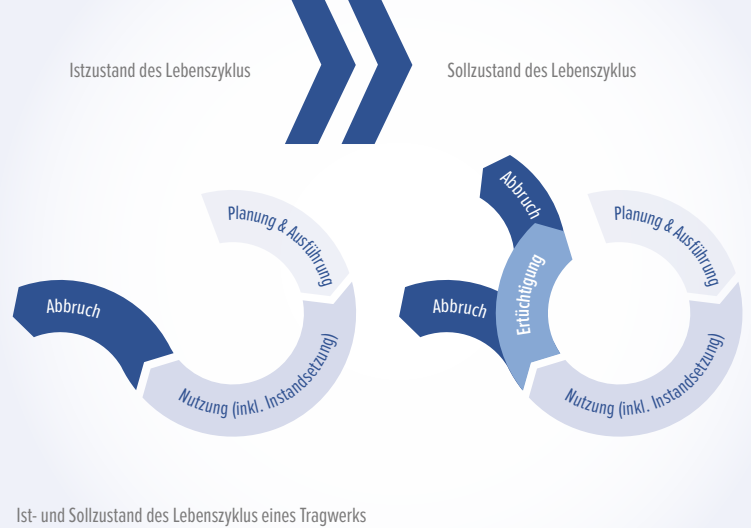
Istzustand des Lebenszyklus

Sollzustand des Lebenszyklus

Planung & Ausführung

Abbruch

Nutzung (inkl. Instandsetzung)

Abbruch

Ertüchtigung

Planung & Ausführung

Abbruch

Nutzung (inkl. Instandsetzung)

Ist- und Sollzustand des Lebenszyklus eines Tragwerks